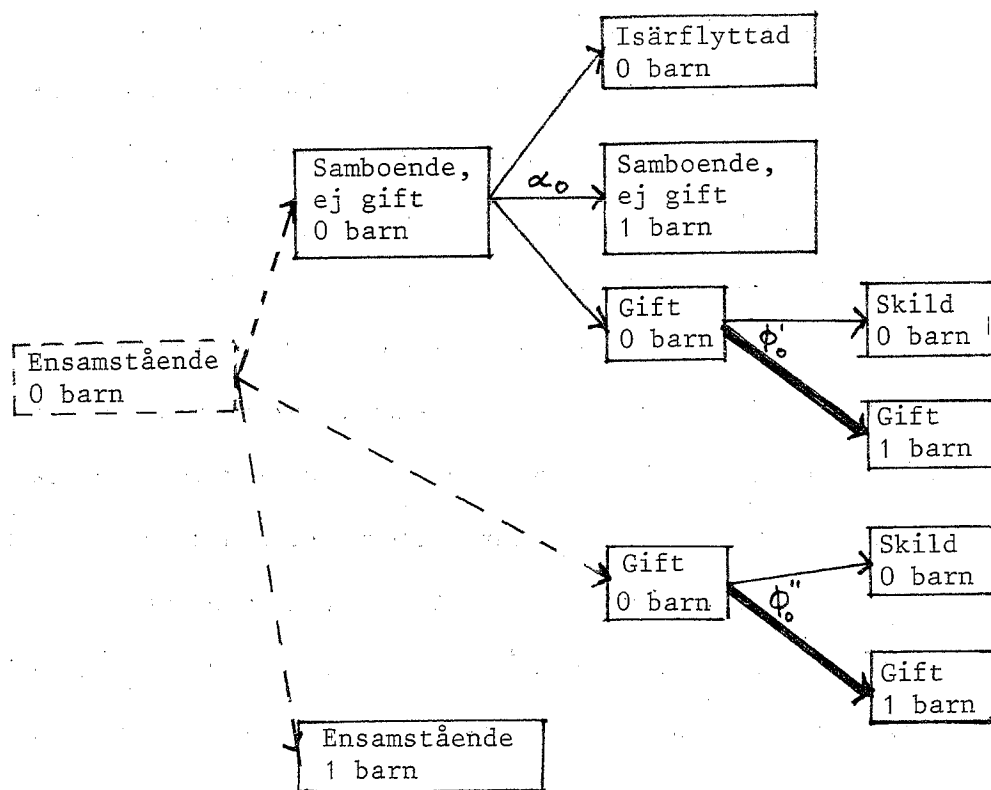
Isärflyttad
0 barn

Samboende,
ej gift
0 barn

$\alpha_0$

Samboende,
ej gift
1 barn

Gift
0 barn

$\phi_0'$

Skild
0 barn

Ensamstående
0 barn

Gift
1 barn

Gift
0 barn

$\phi_0''$

Skild
0 barn

Gift
1 barn

Ensamstående
1 barn